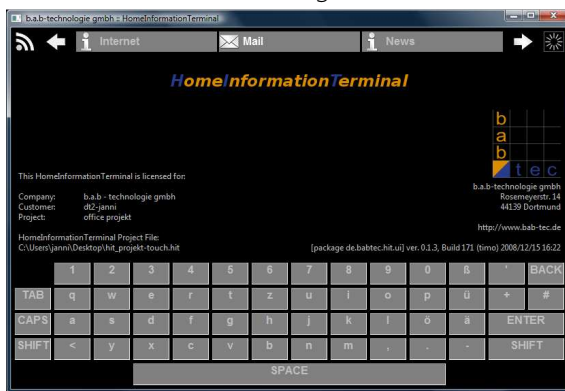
b.a.b-technologie gmbh :: HomeInformationTerminal

Internet
Mail
News

HomeInformationTerminal

b
a
b
t e c

This HomeInformationTerminal is licensed for:

Company: b.a.b - technologie gmbh
Customer: dt2-janni
Project: office projekt

b.a.b-technologie gmbh
Rosemeyerstr. 14
44139 Dortmund

http://www.bab-tec.de

HomeInformationTerminal Project File:
C:\Users\janni\Desktop\hit_projekt-touch.hit

[package de.babtec.hit.ui] ver. 0.1.3, Build 171 (timo) 2008/12/15 16:22

| | 1 | 2 | 3 | 4 | 5 | 6 | 7 | 8 | 9 | 0 | ß | ' | BACK |
|---|---|---|---|---|---|---|---|---|---|---|---|---|---|
| TAB | q | w | e | r | t | z | u | i | o | p | ü | + | # |
| CAPS | a | s | d | f | g | h | j | k | l | ö | ä | ENTER | |
| SHIFT | < | y | x | c | v | b | n | m | , | . | - | SHIFT | |

SPACE